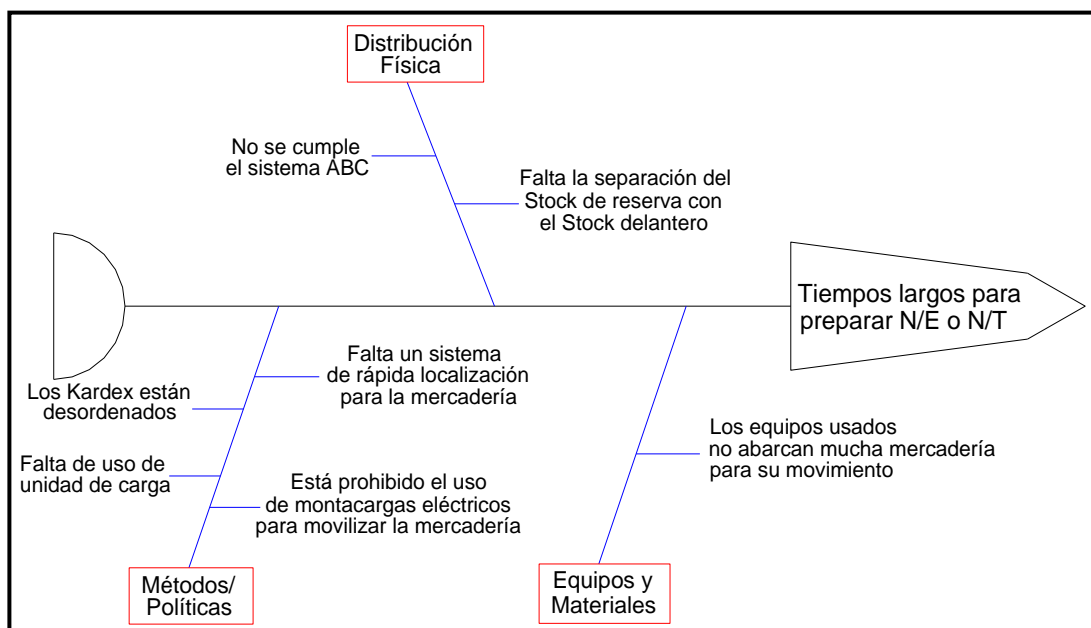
Distribución Física

No se cumple el sistema ABC

Falta la separación del Stock de reserva con el Stock delantero

Tiempos largos para preparar N/E o N/T

Falta un sistema de rápida localización para la mercadería

Los Kardex están desordenados

Falta de uso de unidad de carga

Está prohibido el uso de montacargas eléctricos para movilizar la mercadería

Los equipos usados no abarcan mucha mercadería para su movimiento

Métodos/ Políticas

Equipos y Materiales